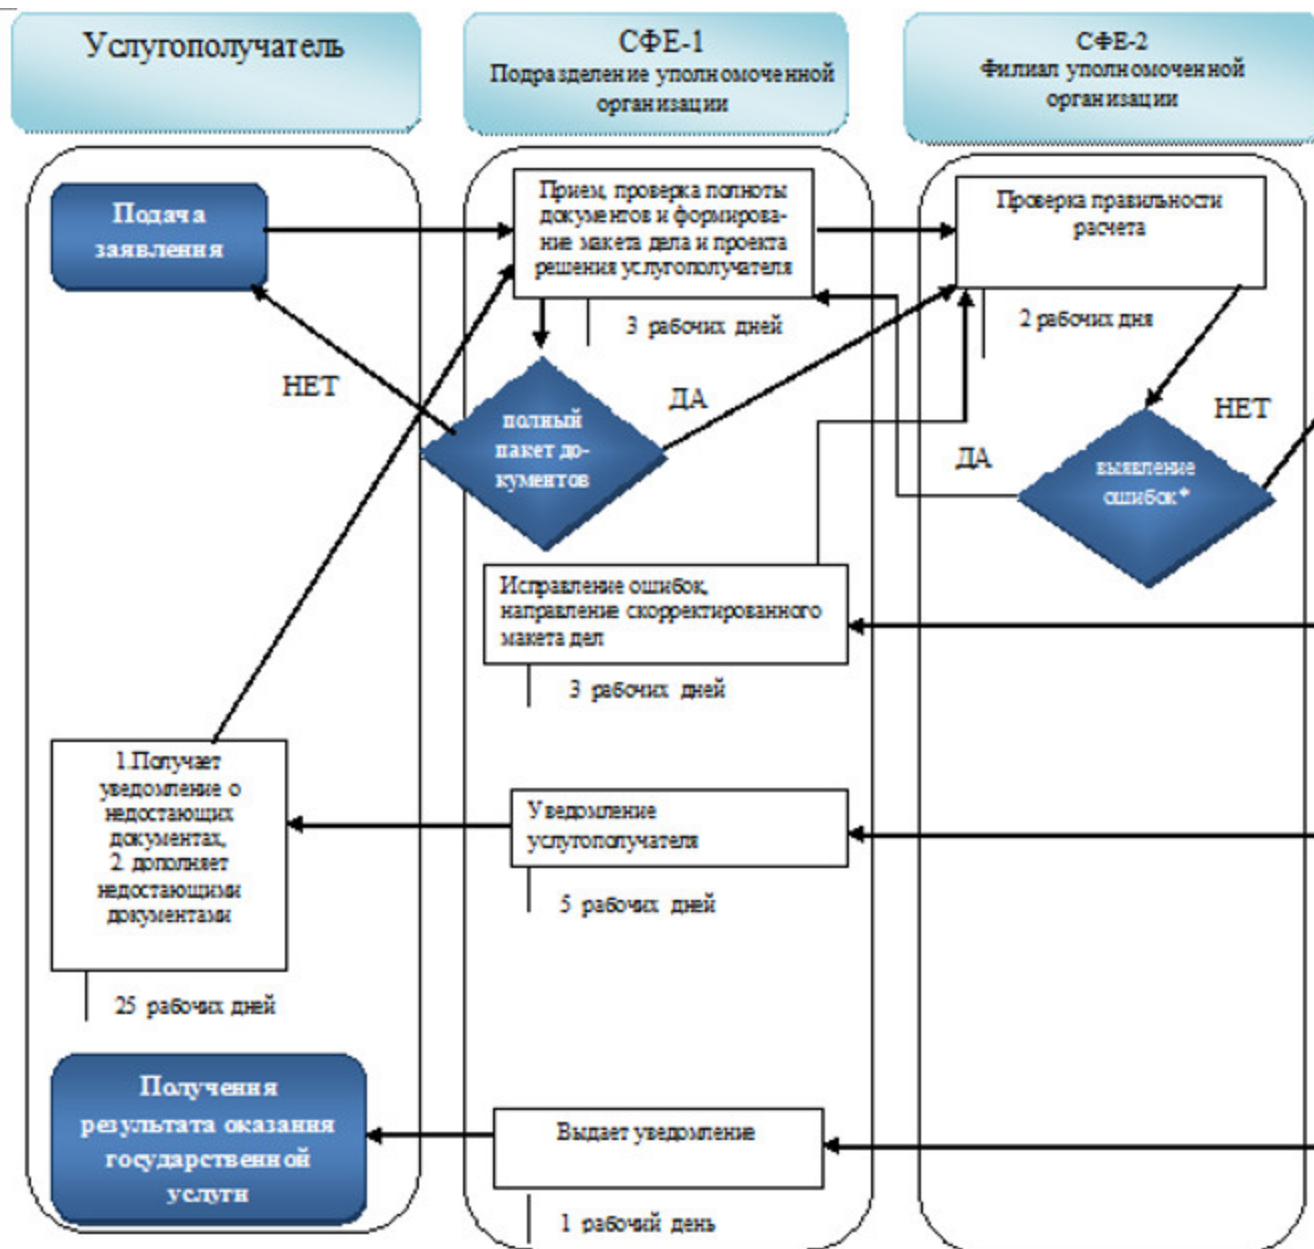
Услугополучатель

СФЕ-1
Подразделение уполномоченной организации

СФЕ-2
Филиал уполномоченной организации

Подача заявления

Прием, проверка полноты документов и формирование макета дела и проекта решения услугополучателя

3 рабочих дней

Проверка правильности расчета

2 рабочих дня

НЕТ

ДА

полный пакет документов

НЕТ

ДА

выявление ошибок*

Исправление ошибок, направление скорректированного макета дел

3 рабочих дней

1.Получает уведомление о недостающих документах,
2. дополняет недостающими документами

Уведомление услугополучателя

5 рабочих дней

25 рабочих дней

Получения результата оказания государственной услуги

Выдает уведомление

1 рабочий день